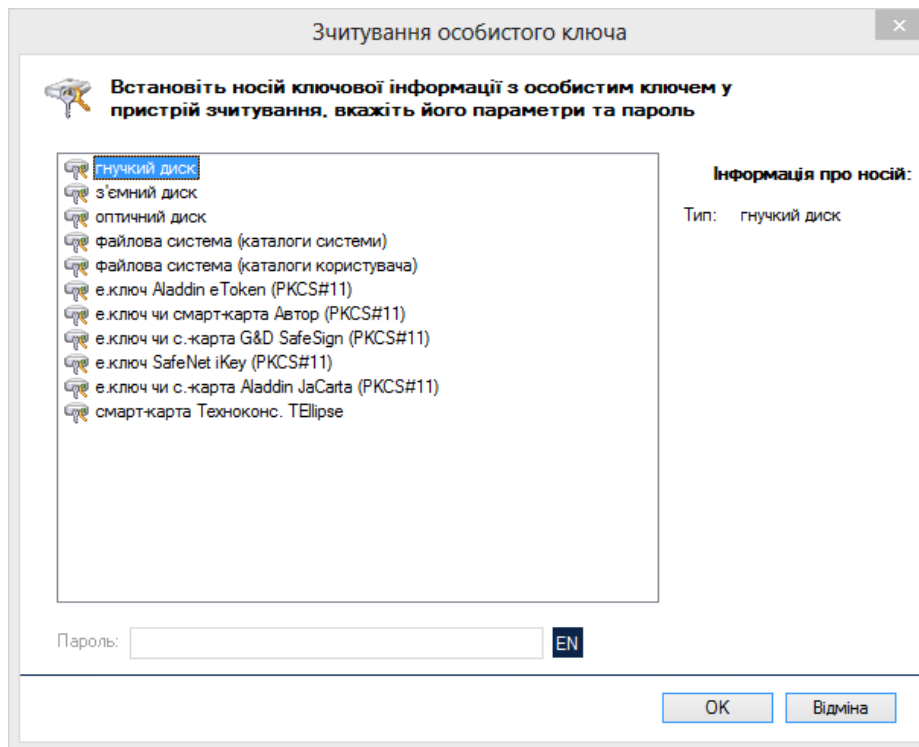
Зчитування особистого ключа

Встановіть носій ключової інформації з особистим ключем у пристрій зчитування, вкажіть його параметри та пароль

гнучкий диск
з'ємний диск
оптичний диск
файлова система (каталоги системи)
файлова система (каталоги користувача)
е.ключ Aladdin eToken (PKCS#11)
е.ключ чи смарт-карта Автор (PKCS#11)
е.ключ чи с.-карта G&D SafeSign (PKCS#11)
е.ключ SafeNet iKey (PKCS#11)
е.ключ чи с.-карта Aladdin JaCarta (PKCS#11)
смарт-карта Техноконс. TEllipse

Інформація про носій:

Тип: гнучкий диск

Пароль:

EN

OK

Відміна